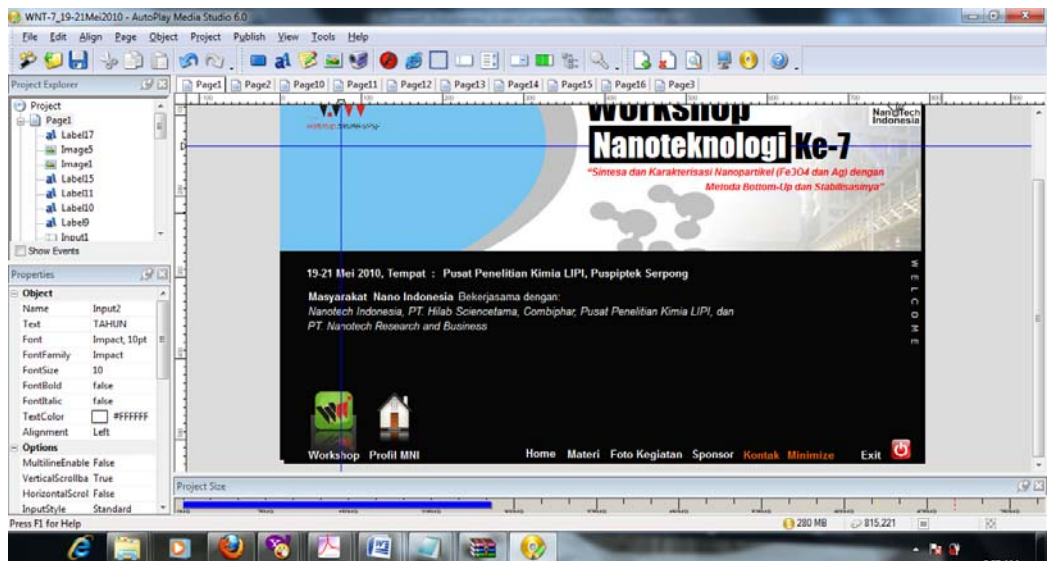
WNT-7_19-21Mei2010 - AutoPlay Media Studio 6.0

File Edit Align Page Object Project Publish View Tools Help

Project Explorer

Page1 Page2 Page10 Page11 Page12 Page13 Page14 Page15 Page16 Page3

Project
Page1
Label17
Image5
Image1
Label15
Label11
Label10
Label9
Input1

Show Events

Properties

| Object | |
|---|---|
| Name | Input2 |
| Text | TAHUN |
| Font | Impact, 10pt |
| FontFamily | Impact |
| FontSize | 10 |
| FontBold | false |
| FontItalic | false |
| TextColor | #FFFFFF |
| Alignment | Left |
| Options | |
| MultilineEnable | False |
| VerticalScrollba | True |
| HorizontalScrol | False |
| InputStyle | Standard |

Workshop
Nanoteknologi Ke-7

NanoTech Indonesia

"Sintesa dan Karakterisasi Nanopartikel (Fe3O4 dan Ag) dengan Metoda Bottom-Up dan Stabilisasinya"

19-21 Mei 2010, Tempat : Pusat Penelitian Kimia LIPI, Puspiptek Serpong

Masyarakat Nano Indonesia Bekerjasama dengan:
Nanotech Indonesia, PT. Hilab Sciencetama, Combiphar, Pusat Penelitian Kimia LIPI, dan PT. Nanotech Research and Business

W E L C O M E

Workshop Profil MNI

Home Materi Foto Kegiatan Sponsor Kontak Minimize Exit

Project Size

Press F1 for Help

280 MB 815,221